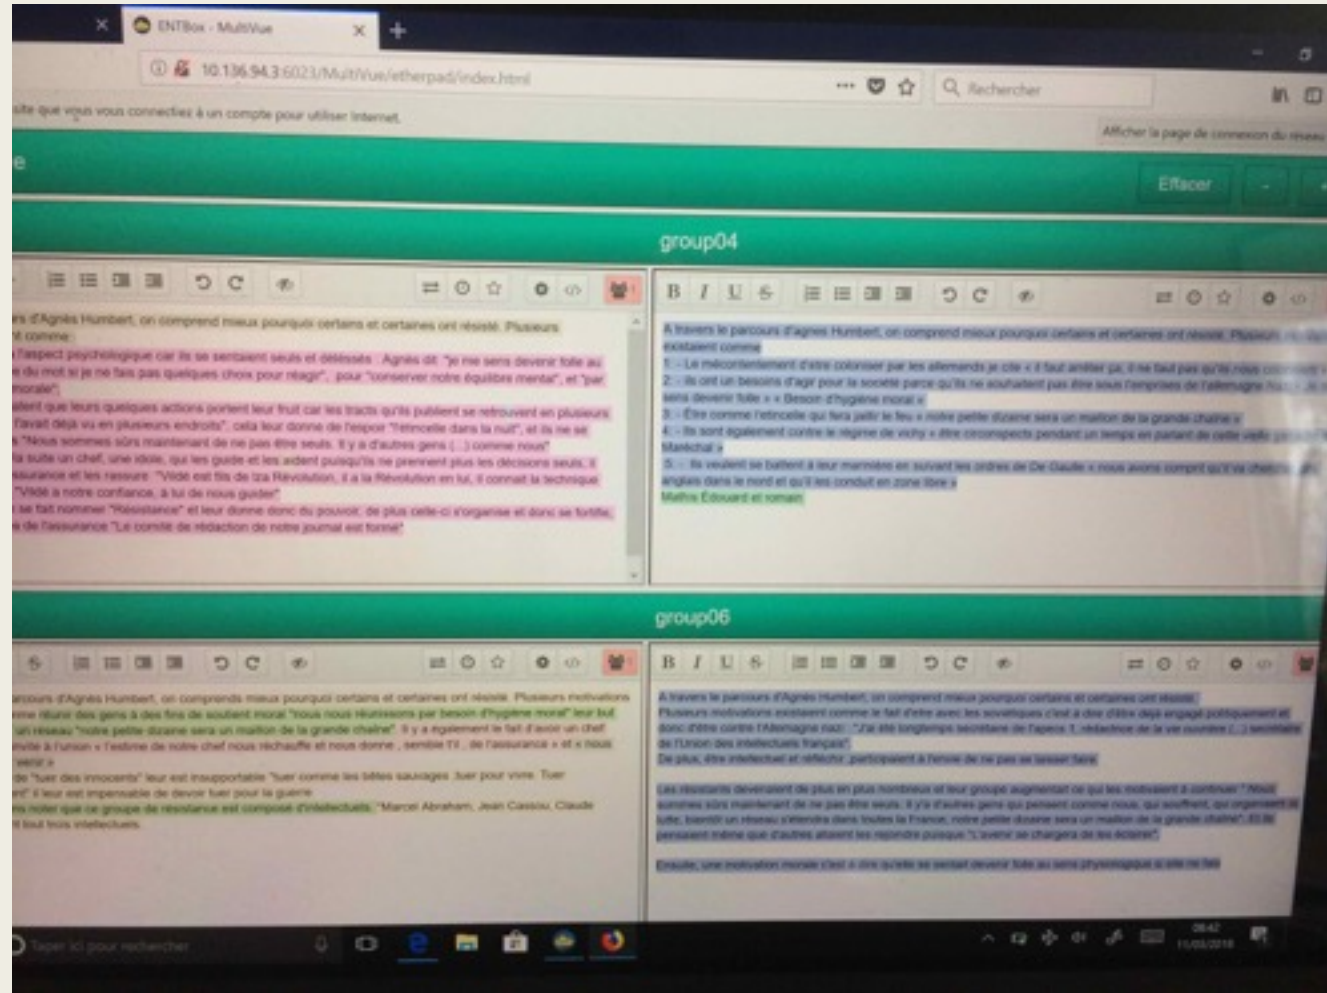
ENTBox - MultiVue

10.136.94.3:6023/MultiVue/etherpad/index.html

Rechercher

site que vous vous connectiez à un compte pour utiliser Internet.

Afficher la page de connexion du réseau

Effacer

group04

rs d'Agnès Humbert, on comprend mieux pourquoi certains et certaines ont résisté. Plusieurs t comme:
l'aspect psychologique car ils se sentaient seuls et délaissés : Agnès dit: "je me sens devenir folle au e du mot si je ne fais pas quelques choix pour réagir", pour "conserver notre équilibre mental", et "par morale";
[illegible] que leurs quelques actions portent leur fruit car les tracts qu'ils publient se retrouvent en plusieurs l'avait déjà vu en plusieurs endroits", cela leur donne de l'espoir "l'étincelle dans la nuit", et ils ne se "Nous sommes sûrs maintenant de ne pas être seuls. Il y a d'autres gens (...) comme nous"
la suite un chef, une idole, qui les guide et les aident puisqu'ils ne prennent plus les décisions seuls, il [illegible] et les rassure: "Vildé est fils de la Révolution, il a la Révolution en lui, il connait la technique "Vildé a notre confiance, à lui de nous guider"
se fait nommer "Résistance" et leur donne donc du pouvoir, de plus celle-ci s'organise et donc se fortifie, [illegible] de l'assurance "Le comité de rédaction de notre journal est formé"

A travers le parcours d'agnes Humbert, on comprend mieux pourquoi certains et certaines ont résisté. Plusieurs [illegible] existaient comme
1 - Le mécontentement d'etre coloniser par les allemands je cite « il faut amiter pa, il ne faut pas qu'ils nous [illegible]
2 - ils ont un besoins d'agir pour la societe parce qu'ils ne souhaitent pas être sous l'emprises de l'allemagne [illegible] sens devenir folle » « Besoin d'hygiène moral »
3 - Être comme l'etincelle qui fera jaillir le feu « notre petite dizaine sera un maillon de la grande chaine »
4 - ils sont également contre le régime de vichy « être circonspects pendant un temps en parlant de cette vielle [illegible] Maréchal »
5 - ils veulent se battent à leur manières en suivant les ordres de De Gaulle « nous avons compris qu'il va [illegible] anglais dans le nord et qu'il les conduit en zone libre »
Mathis Edouard et romain

group06

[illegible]cours d'Agnès Humbert, on comprends mieux pourquoi certains et certaines ont résisté. Plusieurs motivations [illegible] des gens à des fins de soutient moral "nous nous réunissons par besoin d'hygiène moral" leur but un réseau "notre petite dizaine sera un maillon de la grande chaîne". Il y a également le fait d'avoir un chef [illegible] à l'union « l'estime de notre chef nous réchauffe et nous donne , semble t'il , de l'assurance » et « nous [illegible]
de "tuer des innocents" leur est insupportable "tuer comme les bêtes sauvages ,tuer pour vivre. Tuer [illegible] il leur est impensable de devoir tuer pour la guerre
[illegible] noter que ce groupe de résistance est composé d'intellectuels. "Marcel Abraham, Jean Cassou, Claude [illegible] tout trois intellectuels.

A travers le parcours d'Agnès Humbert, on comprend mieux pourquoi certains et certaines ont résisté. Plusieurs motivations existaient comme le fait d'etre avec les sovietiques c'est a dire d'être deja engagé politiquement et donc d'être contre l'Allemagne nazi : "J'ai été longtemps secrétaire de l'apecs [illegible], rédactrice de la vie ouvrière (...) secrétaire de l'Union des intellectuels français"
De plus, être intellectuel et réfléchir participaient à l'envie de ne pas se laisser faire

Les résistants devenaient de plus en plus nombreux et leur groupe augmentait ce qui les motivaient à continuer " Nous sommes sûrs maintenant de ne pas être seuls. Il y'a d'autres gens qui pensent comme nous, qui souffrent, qui organisent la lutte, bientôt un réseau s'étendra dans toutes la France, notre petite dizaine sera un maillon de la grande chaîne". Et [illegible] pensaient même que d'autres allaient les rejoindre puisque "L'avenir se chargera de les éclairer".

Ensuite, une motivation morale c'est a dire qu'elle se sentait devenir folle au sens physiologique si elle ne fais

Taper ici pour rechercher

08:42
11/05/2018